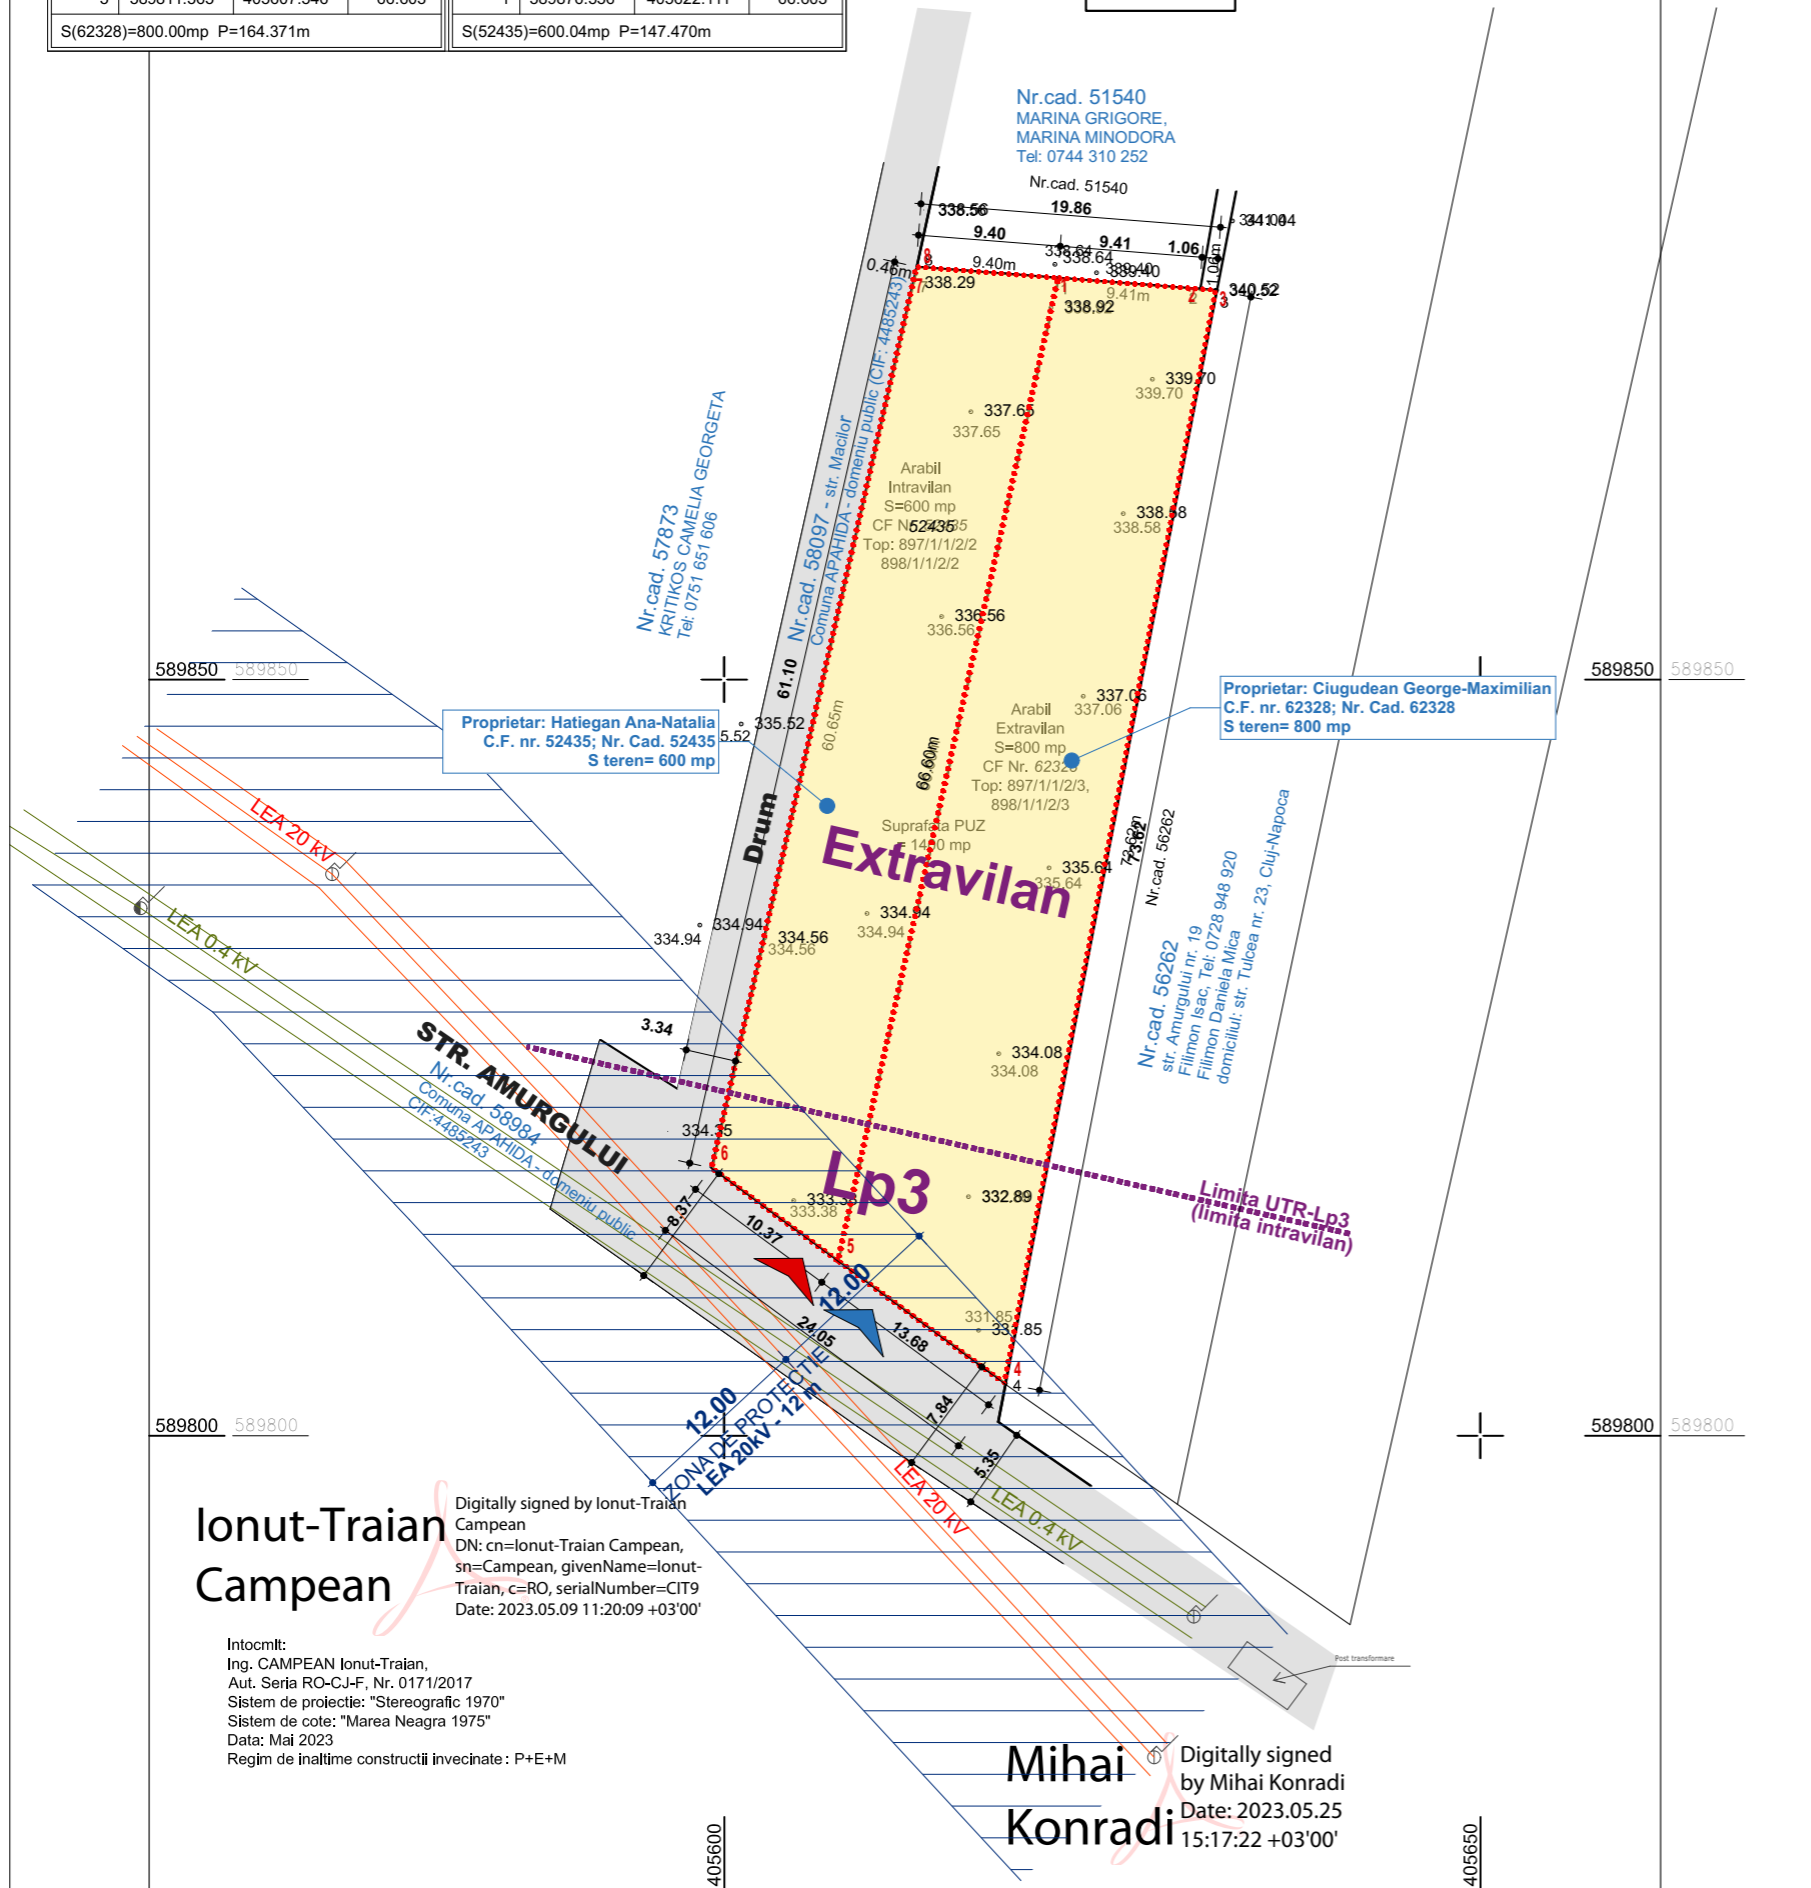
S(62328)=800.00mp P=164.371m
S(52435)=600.04mp P=147.470m

Nr.cad. 51540
MARINA GRIGORE,
MARINA MINODORA
Tel: 0744 310 252

Nr.cad. 51540
338.56 19.86 341.04
9.40 9.41 1.06
0.46m 9.40m 338.64 338.64 339.40
338.29 338.92 340.52
9.41m 1.06m
8 7 1 2 3
339.70 339.70
337.65 337.65
Arabil
Intravilan
S=600 mp
CF Nr. 52435
Top: 897/1/1/2/2
898/1/1/2/2
338.58 338.58
336.56 336.56
337.06 337.06
Arabil
Extravilan
S=800 mp
CF Nr. 62328
Top: 897/1/1/2/3,
898/1/1/2/3
Suprafata PUZ
= 1400 mp
Extravilan
335.64 335.64
334.94 334.94
334.56 334.56
334.08 334.08
Lp3
332.89
333.38 333.38
331.85 331.85

Nr.cad. 57873
KRITIKOS CAMELIA GEORGETA
Tel: 0751 651 606

Nr.cad. 58097 - str. Macilor
Comuna APAHIDA - domeniu public (CIF: 4485243)

61.10
60.65m
66.60m
73.62m
73.62
Drum

589850 589850
589850 589850

Proprietar: Hatiegan Ana-Natalia
C.F. nr. 52435; Nr. Cad. 52435
S teren= 600 mp

Proprietar: Ciugudean George-Maximilian
C.F. nr. 62328; Nr. Cad. 62328
S teren= 800 mp

335.52 5.52
Nr.cad. 56262
Nr.cad. 56262
str. Amurgului nr. 19
Filimon Isac, Tel: 0728 948 920
Filimon Daniela Mica
domiciliul: str. Tulcea nr. 23, Cluj-Napoca

LEA 20 KV
LEA 0.4 KV
334.94 334.94
3.34
STR. AMURGULUI
Nr.cad. 58984
Comuna APAHIDA - domeniu public
CIF:4485243
334.35
6
5
4
4
8.37
10.37
12.00
24.05
13.68
7.84
5.35
Limita UTR-Lp3
(limita intravilan)
12.00
ZONA DE PROTECTIE
LEA 20KV - 12 m
LEA 20 KV
LEA 0.4 KV

589800 589800
589800 589800

Ionut-Traian
Campean
Digitally signed by Ionut-Traian Campean
DN: cn=Ionut-Traian Campean, sn=Campean, givenName=Ionut-Traian, c=RO, serialNumber=CIT9
Date: 2023.05.09 11:20:09 +03'00'

Intocmit:
Ing. CAMPEAN Ionut-Traian,
Aut. Seria RO-CJ-F, Nr. 0171/2017
Sistem de proiectie: "Stereografic 1970"
Sistem de cote: "Marea Neagra 1975"
Data: Mai 2023
Regim de inaltime constructii invecinate: P+E+M

Post transformare

Mihai
Konradi
Digitally signed
by Mihai Konradi
Date: 2023.05.25
15:17:22 +03'00'

405600
405650